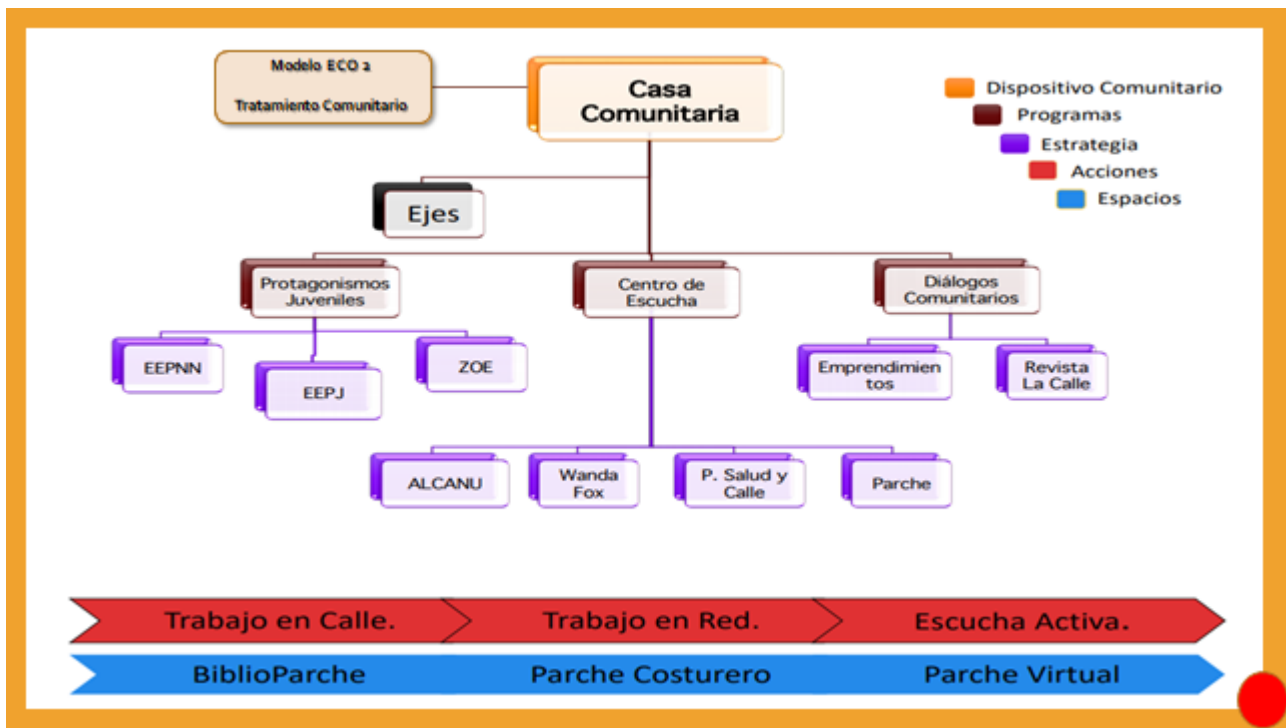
Modelo ECO 2

Tratamiento Comunitario

Casa Comunitaria

Dispositivo Comunitario

Programas

Estrategia

Acciones

Espacios

Ejes

Protagonismos Juveniles

Centro de Escucha

Diálogos Comunitarios

EEPNN

EEPJ

ZOE

Emprendimientos

Revista La Calle

ALCANU

Wanda Fox

P. Salud y Calle

Parche

Trabajo en Calle.

Trabajo en Red.

Escucha Activa.

BiblioParche

Parche Costurero

Parche Virtual